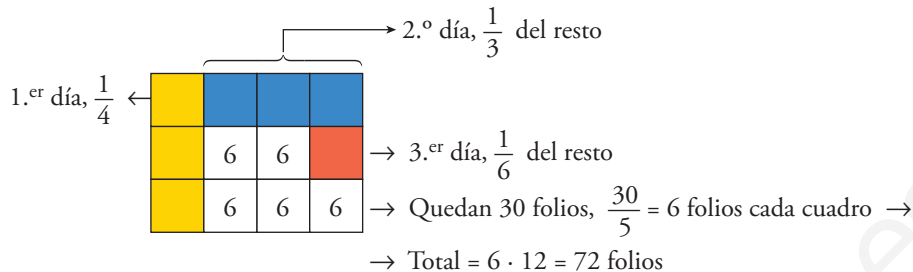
2.º día, $\frac{1}{3}$ del resto

1.$^{er}$ día, $\frac{1}{4}$ ←

| | | | |
|---|---|---|---|
| | | | |
| | 6 | 6 | |
| | 6 | 6 | 6 |

→ 3.$^{er}$ día, $\frac{1}{6}$ del resto

→ Quedan 30 folios, $\frac{30}{5}$ = 6 folios cada cuadro →

→ Total = 6 · 12 = 72 folios